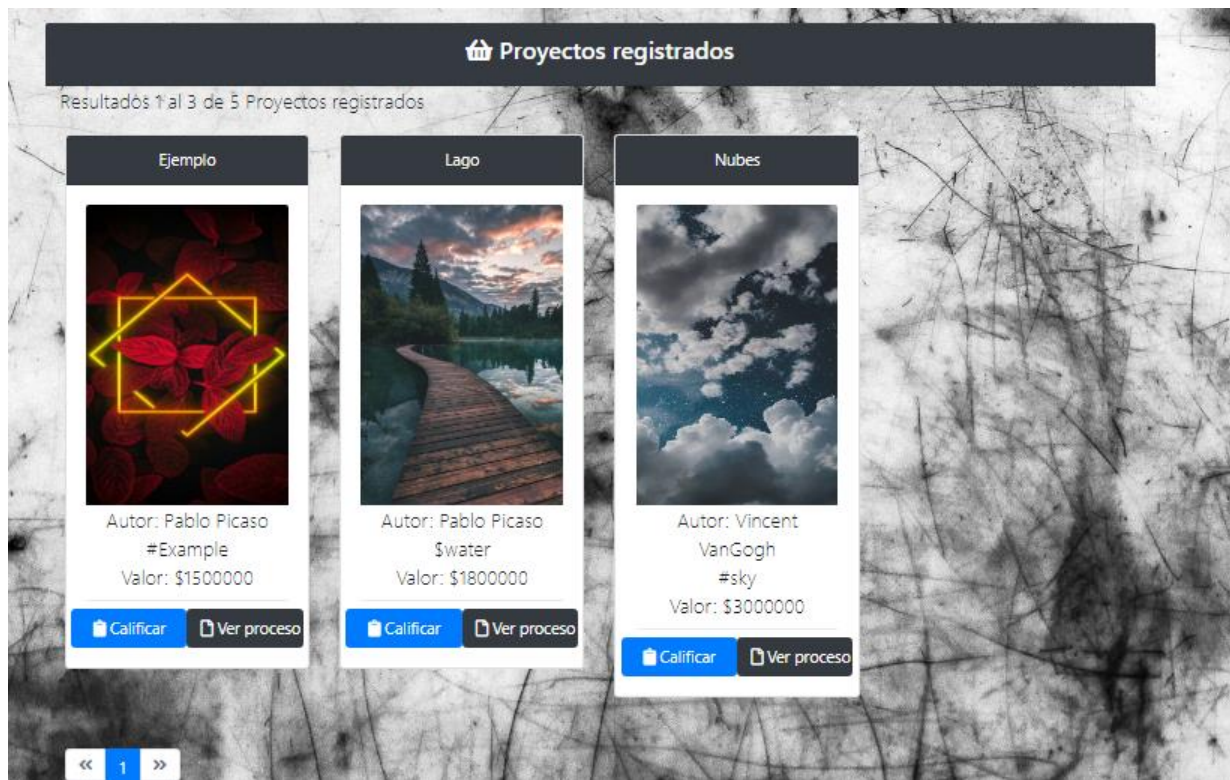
Proyectos registrados

Resultados 1 al 3 de 5 Proyectos registrados

Ejemplo

Autor: Pablo Picaso
#Example
Valor: $1500000

Calificar
Ver proceso

Lago

Autor: Pablo Picaso
$water
Valor: $1800000

Calificar
Ver proceso

Nubes

Autor: Vincent VanGogh
#sky
Valor: $3000000

Calificar
Ver proceso

«
1
»